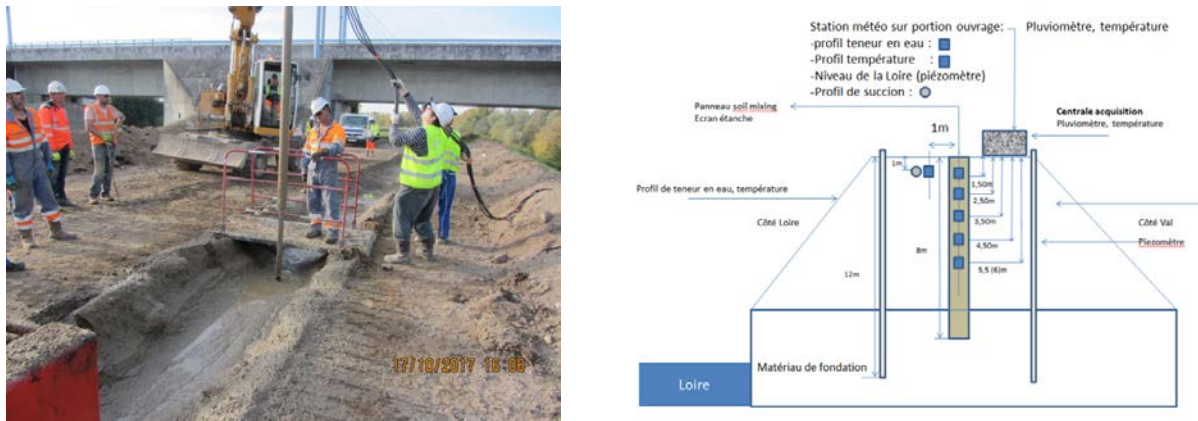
17/10/2017 16:05

Station météo sur portion ouvrage: Pluviomètre, température
-profil teneur en eau :
-Profil température :
-Niveau de la Loire (piézomètre)
-Profil de succion :

Panneau soil mixing
Ecran étanche

Centrale acquisition
Pluviomètre, température

1m

1m

Profil de teneur en eau, température

1,50m
2,50m
3,50m
4,50m
5,5 (6)m

Côté Loire

Côté Val

Piezomètre

8m

12m

Matériau de fondation

Loire